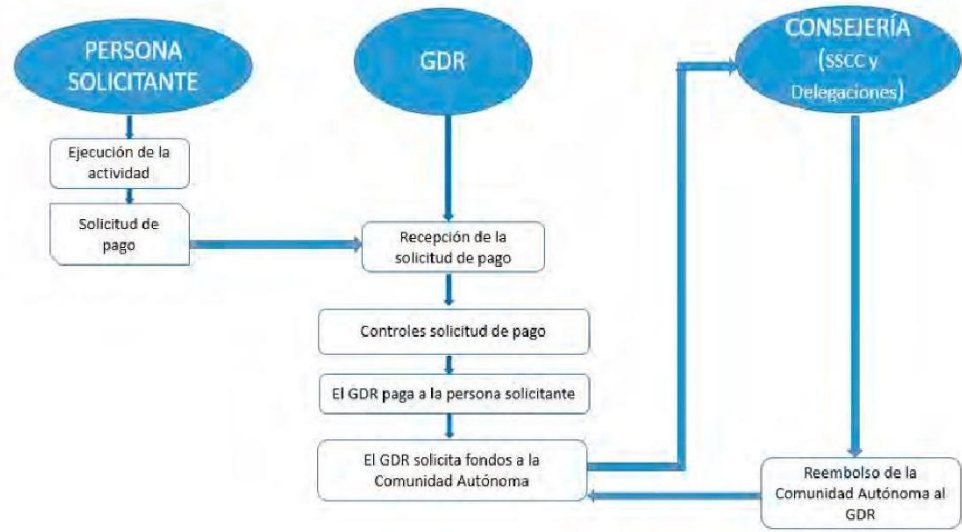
PERSONA SOLICITANTE

GDR

CONSEJERÍA (SSCC y Delegaciones)

Ejecución de la actividad

Solicitud de pago

Recepción de la solicitud de pago

Controles solicitud de pago

El GDR paga a la persona solicitante

El GDR solicita fondos a la Comunidad Autónoma

Reembolso de la Comunidad Autónoma al GDR